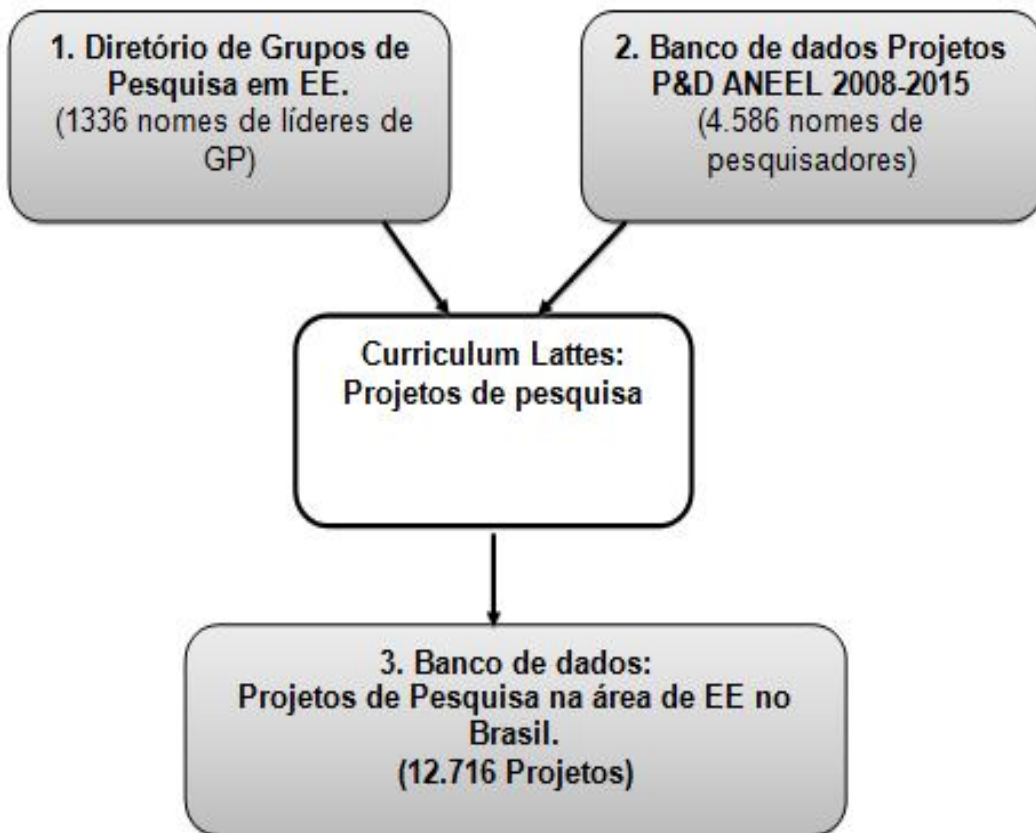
1. Diretório de Grupos de Pesquisa em EE.
(1336 nomes de líderes de GP)

2. Banco de dados Projetos P&D ANEEL 2008-2015
(4.586 nomes de pesquisadores)

Curriculum Lattes:
Projetos de pesquisa

3. Banco de dados:
Projetos de Pesquisa na área de EE no Brasil.
(12.716 Projetos)